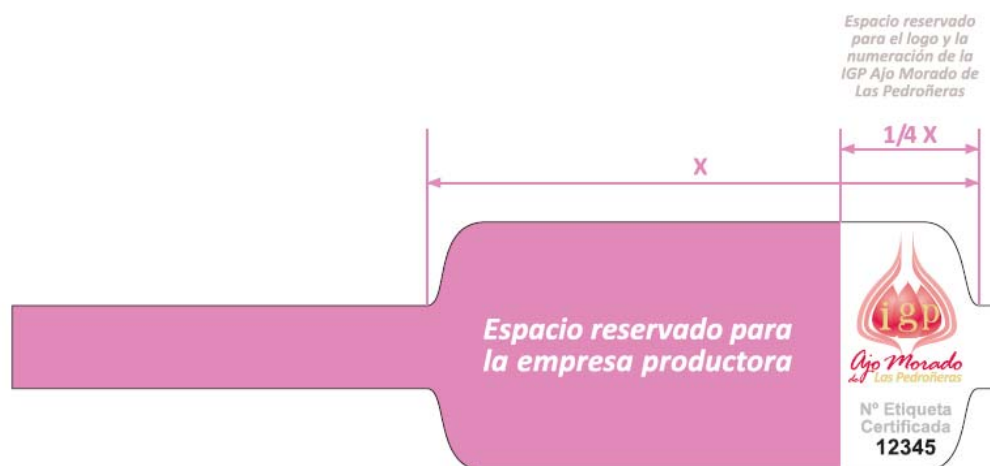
Espacio reservado para el logo y la numeración de la IGP Ajo Morado de Las Pedroñeras

1/4 X

X

Espacio reservado para la empresa productora

igp

Ajo Morado de Las Pedroñeras

Nº Etiqueta Certificada
12345